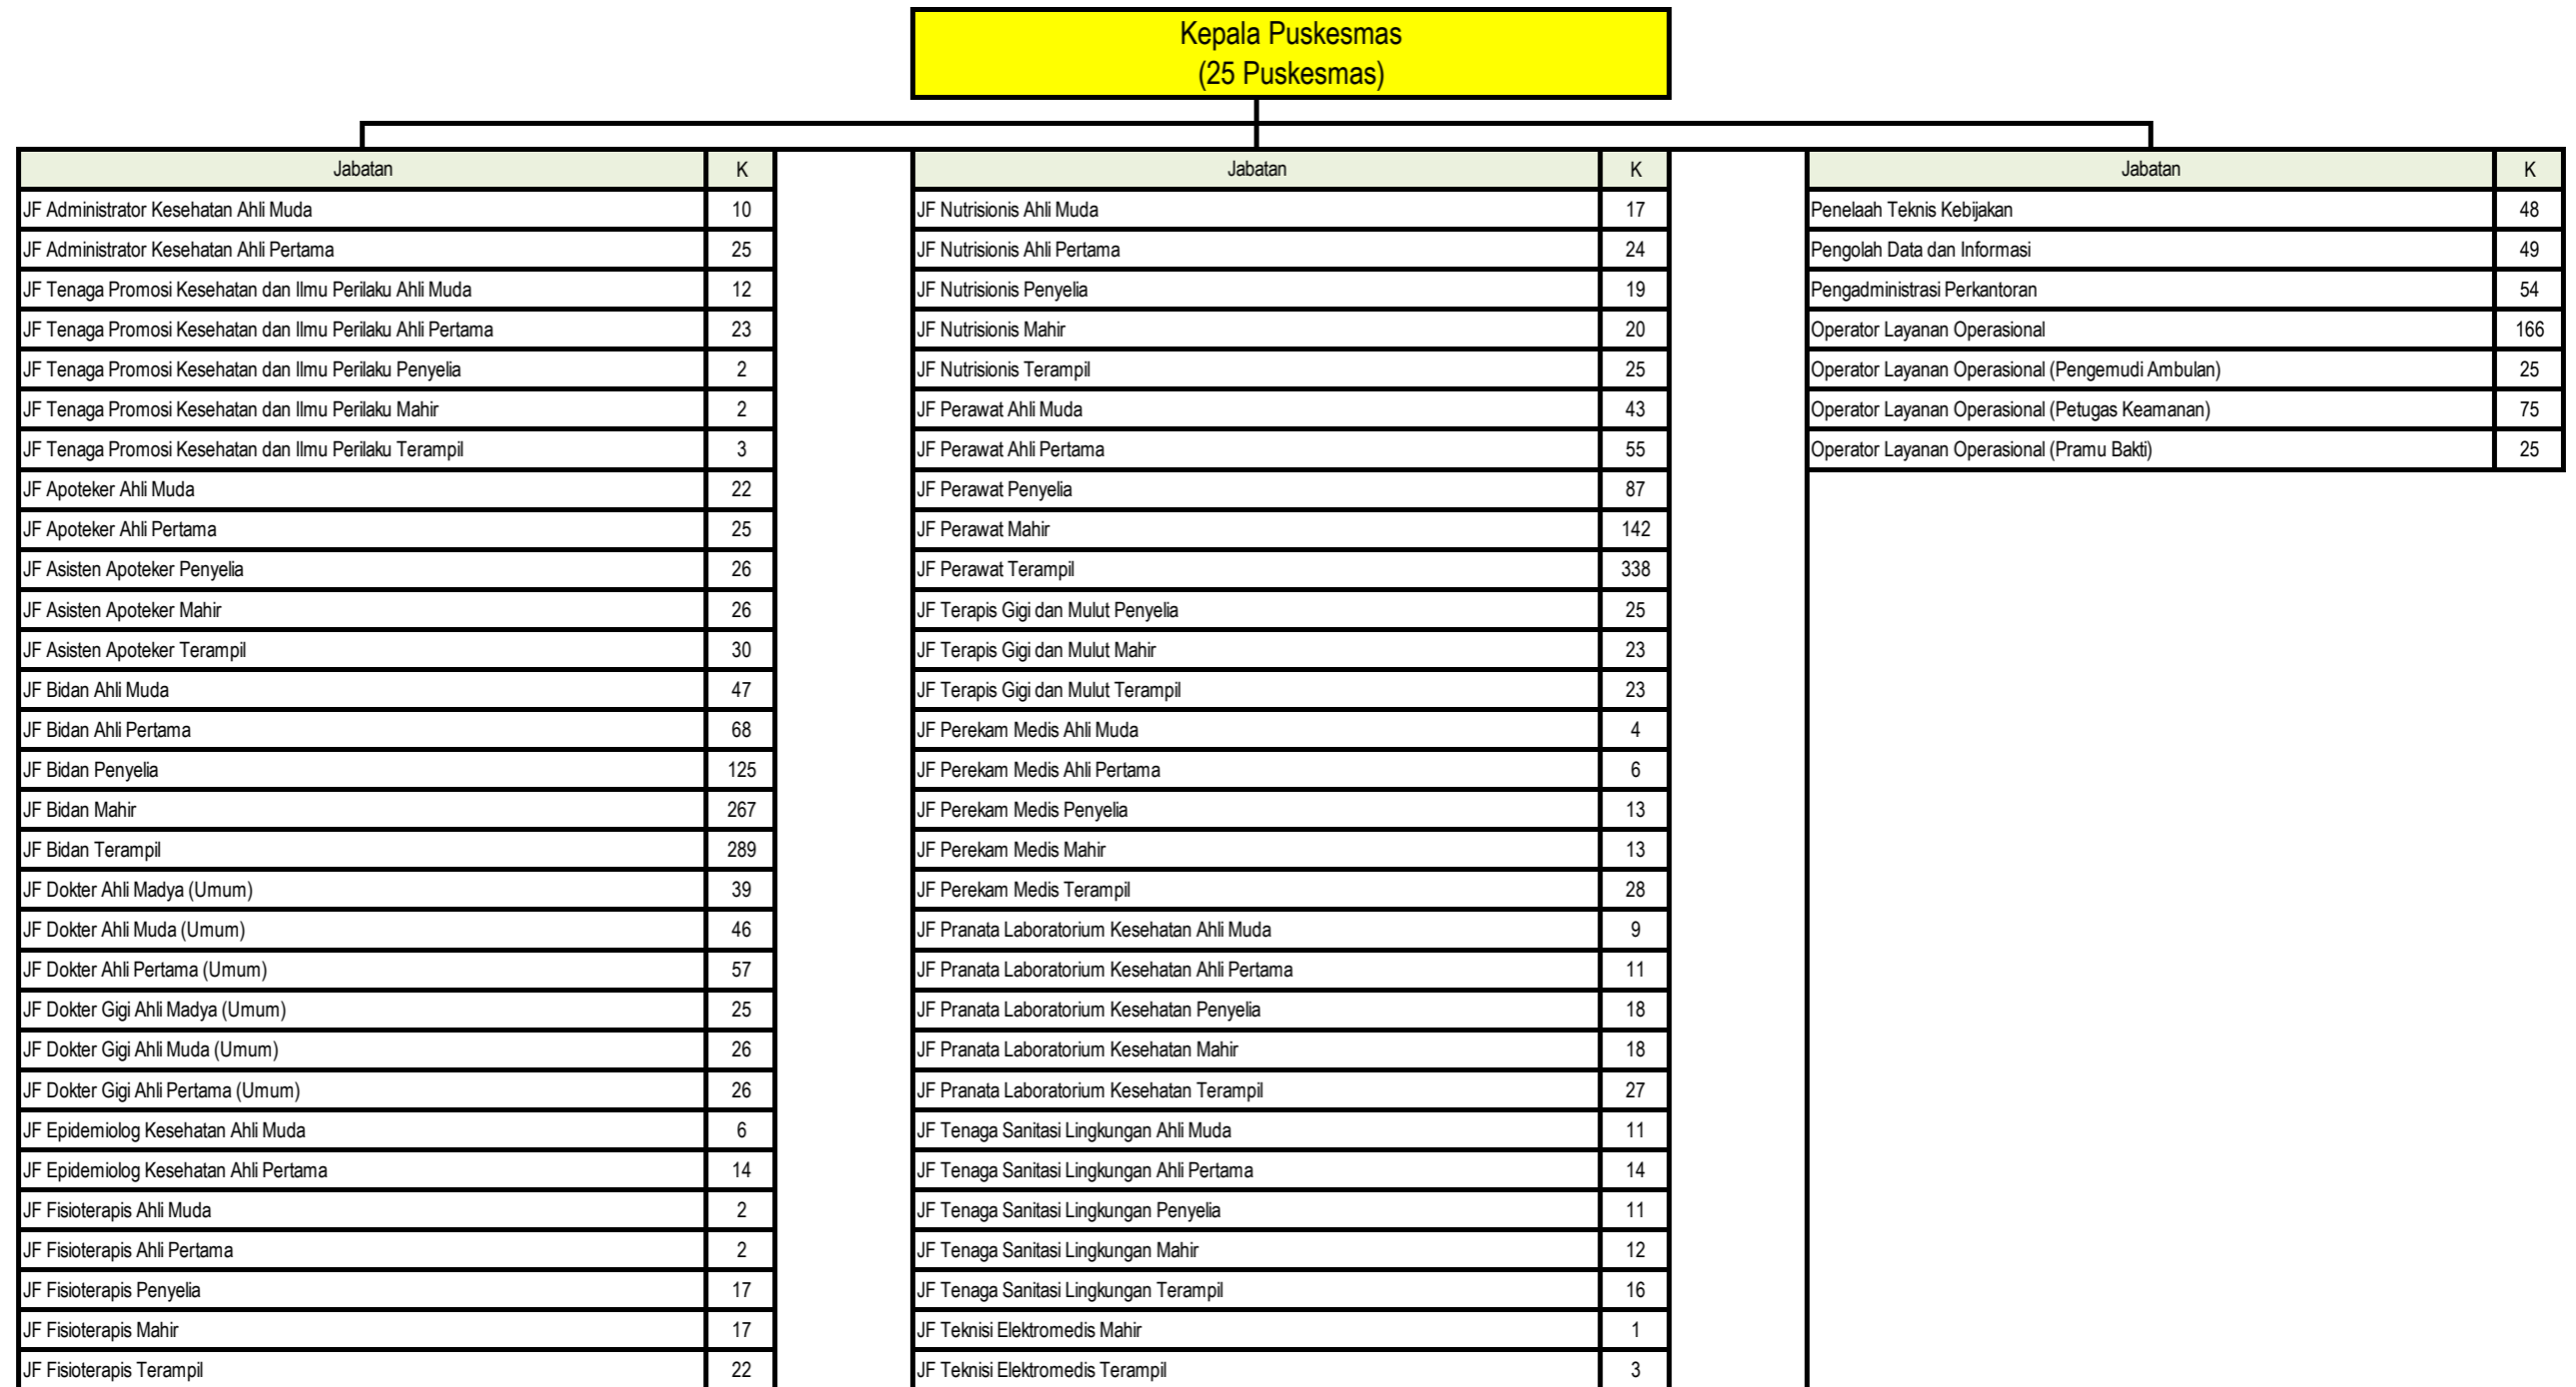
Kepala Puskesmas
(25 Puskesmas)

| Jabatan | K |
|---|---|
| JF Administrator Kesehatan Ahli Muda | 10 |
| JF Administrator Kesehatan Ahli Pertama | 25 |
| JF Tenaga Promosi Kesehatan dan Ilmu Perilaku Ahli Muda | 12 |
| JF Tenaga Promosi Kesehatan dan Ilmu Perilaku Ahli Pertama | 23 |
| JF Tenaga Promosi Kesehatan dan Ilmu Perilaku Penyelia | 2 |
| JF Tenaga Promosi Kesehatan dan Ilmu Perilaku Mahir | 2 |
| JF Tenaga Promosi Kesehatan dan Ilmu Perilaku Terampil | 3 |
| JF Apoteker Ahli Muda | 22 |
| JF Apoteker Ahli Pertama | 25 |
| JF Asisten Apoteker Penyelia | 26 |
| JF Asisten Apoteker Mahir | 26 |
| JF Asisten Apoteker Terampil | 30 |
| JF Bidan Ahli Muda | 47 |
| JF Bidan Ahli Pertama | 68 |
| JF Bidan Penyelia | 125 |
| JF Bidan Mahir | 267 |
| JF Bidan Terampil | 289 |
| JF Dokter Ahli Madya (Umum) | 39 |
| JF Dokter Ahli Muda (Umum) | 46 |
| JF Dokter Ahli Pertama (Umum) | 57 |
| JF Dokter Gigi Ahli Madya (Umum) | 25 |
| JF Dokter Gigi Ahli Muda (Umum) | 26 |
| JF Dokter Gigi Ahli Pertama (Umum) | 26 |
| JF Epidemiolog Kesehatan Ahli Muda | 6 |
| JF Epidemiolog Kesehatan Ahli Pertama | 14 |
| JF Fisioterapis Ahli Muda | 2 |
| JF Fisioterapis Ahli Pertama | 2 |
| JF Fisioterapis Penyelia | 17 |
| JF Fisioterapis Mahir | 17 |
| JF Fisioterapis Terampil | 22 |

| Jabatan | K |
|---|---|
| JF Nutrisionis Ahli Muda | 17 |
| JF Nutrisionis Ahli Pertama | 24 |
| JF Nutrisionis Penyelia | 19 |
| JF Nutrisionis Mahir | 20 |
| JF Nutrisionis Terampil | 25 |
| JF Perawat Ahli Muda | 43 |
| JF Perawat Ahli Pertama | 55 |
| JF Perawat Penyelia | 87 |
| JF Perawat Mahir | 142 |
| JF Perawat Terampil | 338 |
| JF Terapis Gigi dan Mulut Penyelia | 25 |
| JF Terapis Gigi dan Mulut Mahir | 23 |
| JF Terapis Gigi dan Mulut Terampil | 23 |
| JF Perekam Medis Ahli Muda | 4 |
| JF Perekam Medis Ahli Pertama | 6 |
| JF Perekam Medis Penyelia | 13 |
| JF Perekam Medis Mahir | 13 |
| JF Perekam Medis Terampil | 28 |
| JF Pranata Laboratorium Kesehatan Ahli Muda | 9 |
| JF Pranata Laboratorium Kesehatan Ahli Pertama | 11 |
| JF Pranata Laboratorium Kesehatan Penyelia | 18 |
| JF Pranata Laboratorium Kesehatan Mahir | 18 |
| JF Pranata Laboratorium Kesehatan Terampil | 27 |
| JF Tenaga Sanitasi Lingkungan Ahli Muda | 11 |
| JF Tenaga Sanitasi Lingkungan Ahli Pertama | 14 |
| JF Tenaga Sanitasi Lingkungan Penyelia | 11 |
| JF Tenaga Sanitasi Lingkungan Mahir | 12 |
| JF Tenaga Sanitasi Lingkungan Terampil | 16 |
| JF Teknisi Elektromedis Mahir | 1 |
| JF Teknisi Elektromedis Terampil | 3 |

| Jabatan | K |
|---|---|
| Penelaah Teknis Kebijakan | 48 |
| Pengolah Data dan Informasi | 49 |
| Pengadministrasi Perkantoran | 54 |
| Operator Layanan Operasional | 166 |
| Operator Layanan Operasional (Pengemudi Ambulan) | 25 |
| Operator Layanan Operasional (Petugas Keamanan) | 75 |
| Operator Layanan Operasional (Pramu Bakti) | 25 |